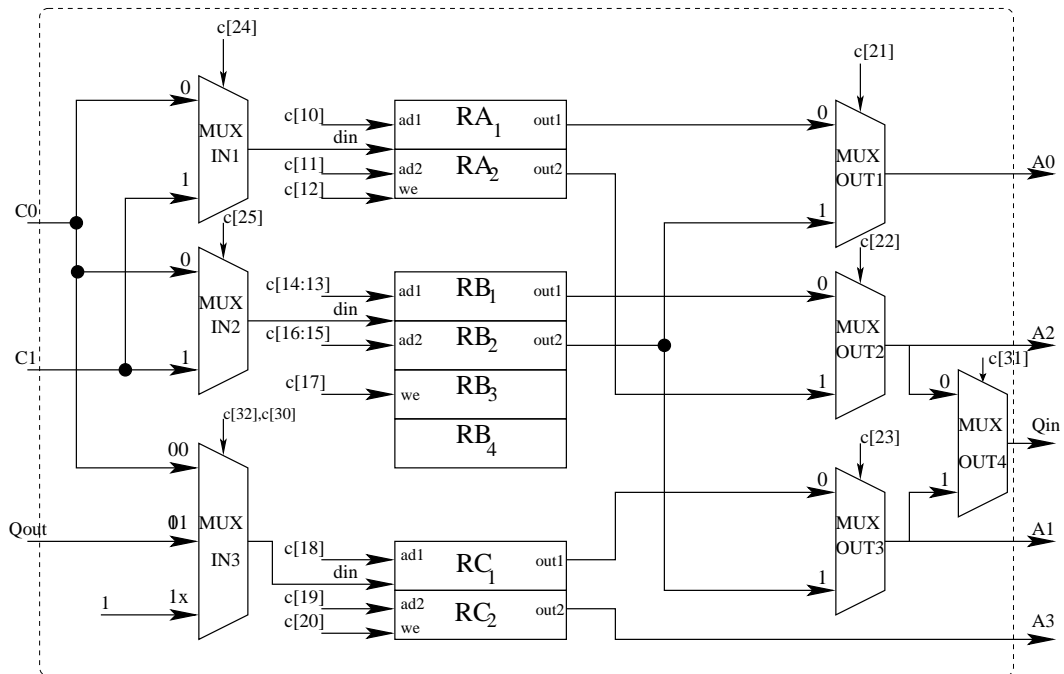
c[24]
0
MUX
IN1
1
C0
c[25]
0
MUX
IN2
C1
1
c[32],c[30]
00
Qout
01 MUX
IN3
1
1x
c[10]
din
c[11]
c[12]
ad1
ad2
we
$RA_1$
$RA_2$
out1
out2
c[14:13]
din
c[16:15]
c[17]
ad1
ad2
we
$RB_1$
$RB_2$
$RB_3$
$RB_4$
out1
out2
c[18]
din
c[19]
c[20]
ad1
ad2
we
$RC_1$
$RC_2$
out1
out2
c[21]
0
MUX
OUT1
1
A0
c[22]
0
MUX
OUT2
1
A2
c[31]
0
MUX
OUT4
1
Qin
c[23]
0
MUX
OUT3
1
A1
A3